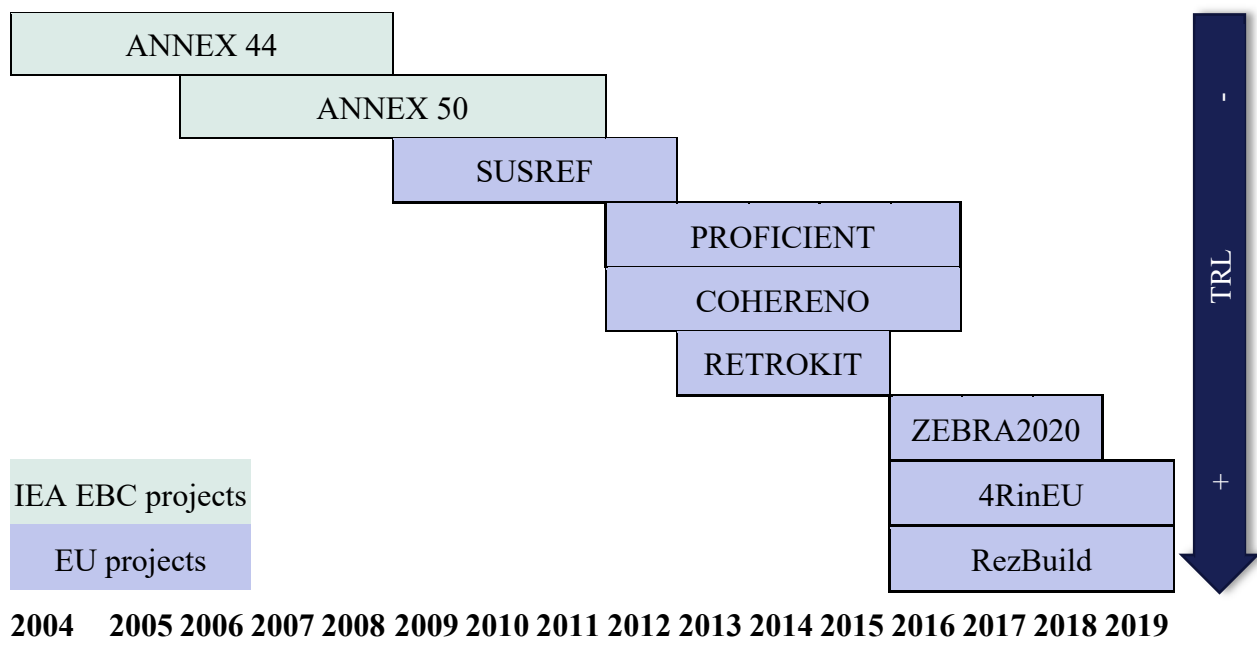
ANNEX 44

ANNEX 50

SUSREF

PROFICIENT

COHERENO

RETROKIT

ZEBRA2020

4RinEU

RezBuild

IEA EBC projects

EU projects

-

TRL

+

2004 2005 2006 2007 2008 2009 2010 2011 2012 2013 2014 2015 2016 2017 2018 2019